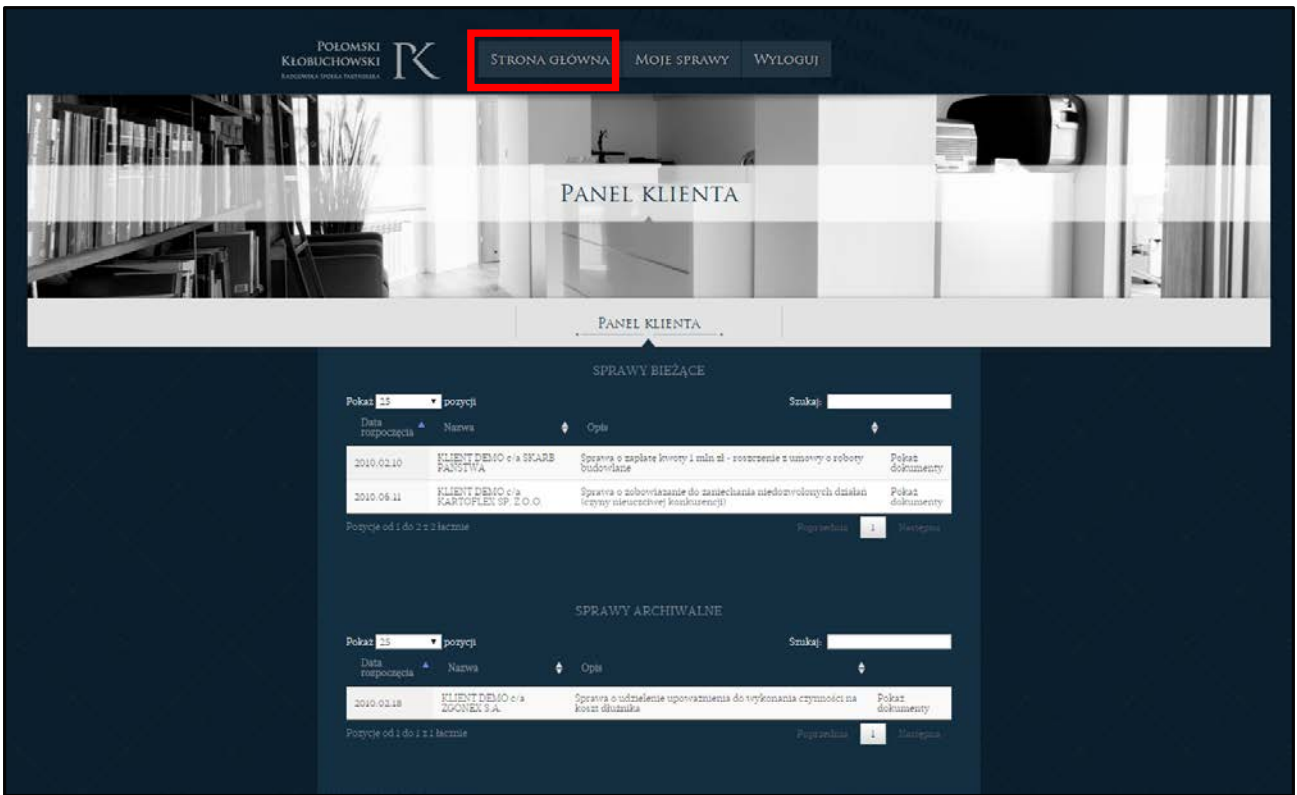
Połomski Kłobuchowski
Radcowska Spółka Partnerska

Strona główna
Moje sprawy
Wyloguj

Panel klienta

Panel klienta

SPRAWY BIEŻĄCE

Pokaż 25 pozycji
Szukaj:

| Data rozpoczęcia | Nazwa | Opis | |
|---|---|---|---|
| 2010.02.10 | KLIENT DEMO c/a SKARB PAŃSTWA | Sprawa o zapłatę kwoty 1 mln zł - roszczenie z umowy o roboty budowlane | Pokaż dokumenty |
| 2010.06.11 | KLIENT DEMO c/a KARTOFLEX SP. Z O.O. | Sprawa o zobowiązanie do zaniechania niedozwolonych działań (czyny nieuczciwej konkurencji) | Pokaż dokumenty |

Pozycje od 1 do 2 z 2 łącznie
Poprzednia 1 Następna

SPRAWY ARCHIWALNE

Pokaż 25 pozycji
Szukaj:

| Data rozpoczęcia | Nazwa | Opis | |
|---|---|---|---|
| 2010.02.18 | KLIENT DEMO c/a ZGONEX S.A. | Sprawa o udzielenie upoważnienia do wykonania czynności na koszt dłużnika | Pokaż dokumenty |

Pozycje od 1 do 1 z 1 łącznie
Poprzednia 1 Następna